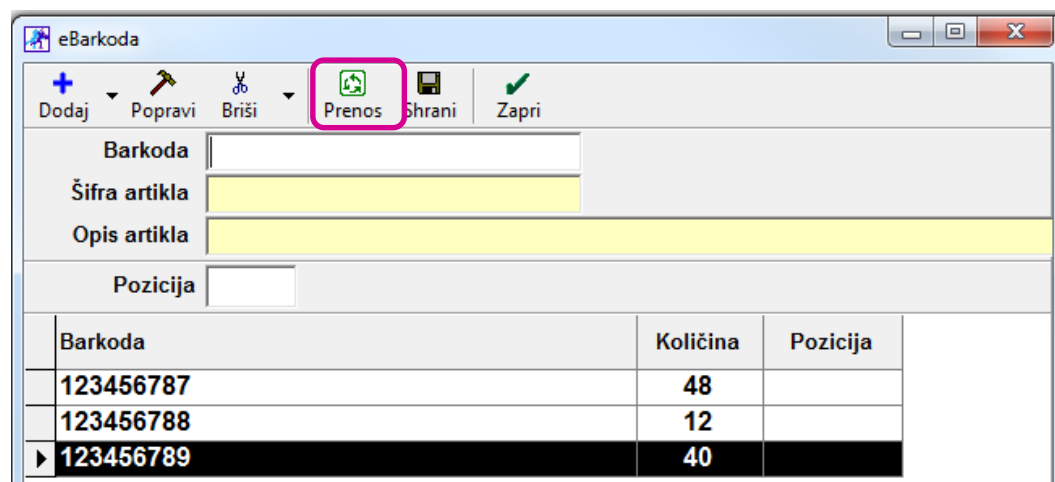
eBarkoda

Dodaj Popravi Briši Prenos Shrani Zapri

Barkoda

Šifra artikla

Opis artikla

Pozicija

| Barkoda | Količina | Pozicija |
|---|---|---|
| 123456787 | 48 | |
| 123456788 | 12 | |
| 123456789 | 40 | |